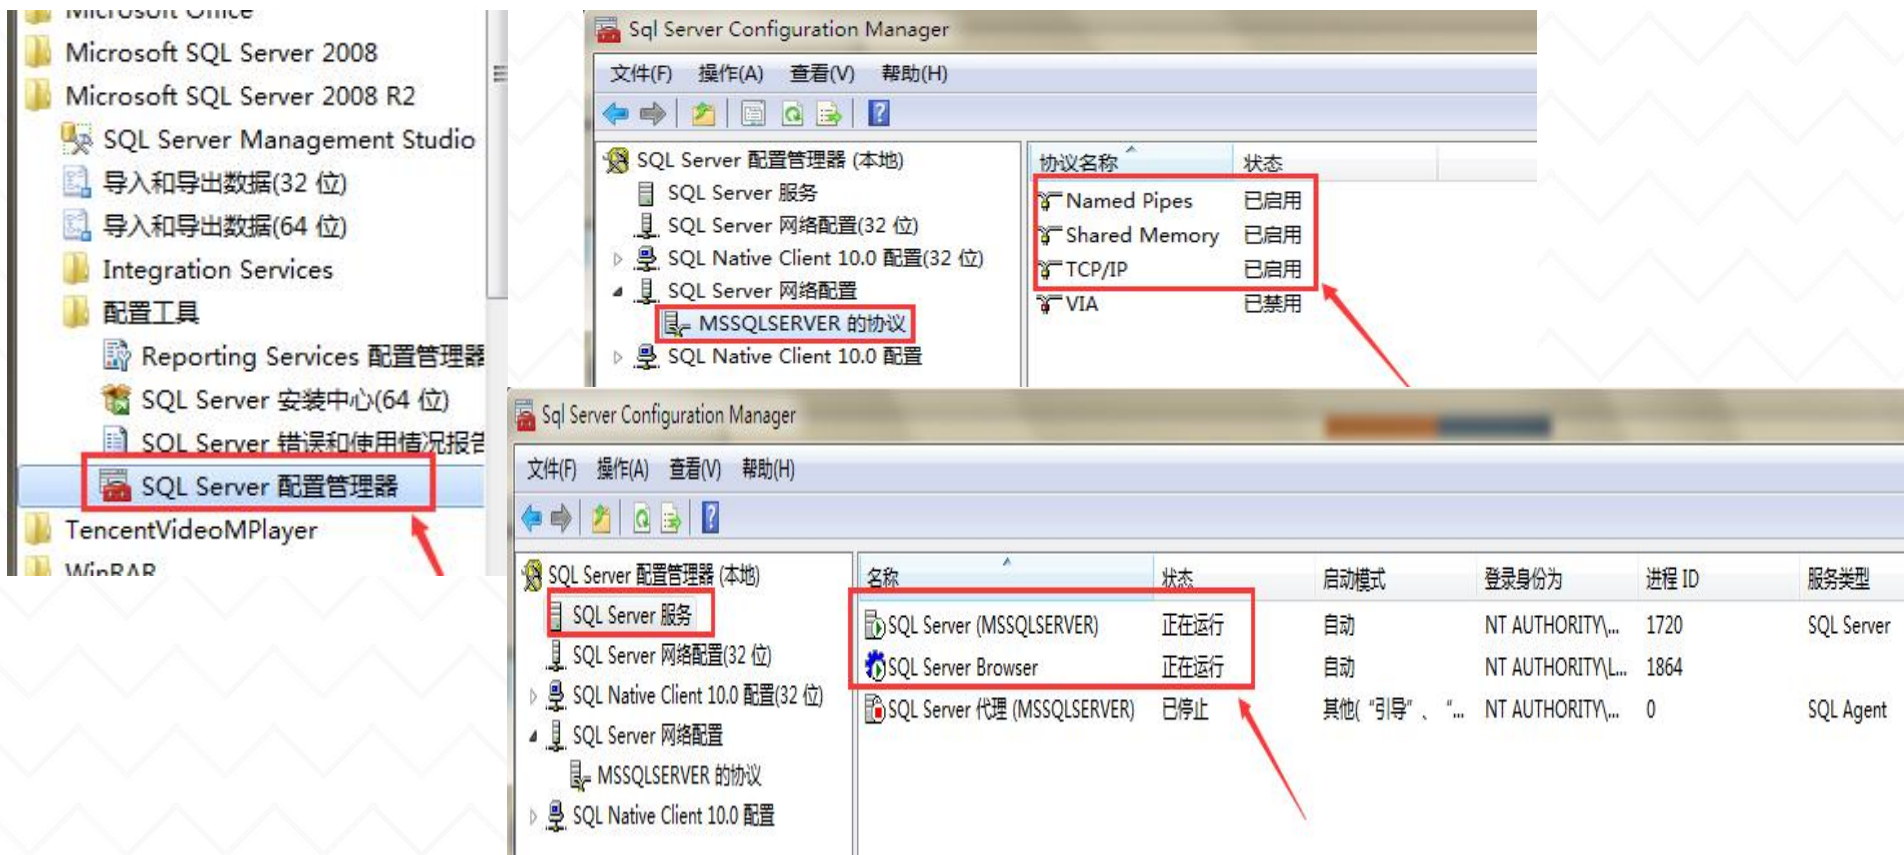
Microsoft Office
Microsoft SQL Server 2008
Microsoft SQL Server 2008 R2
SQL Server Management Studio
导入和导出数据(32 位)
导入和导出数据(64 位)
Integration Services
配置工具
Reporting Services 配置管理器
SQL Server 安装中心(64 位)
SQL Server 错误和使用情况报告
SQL Server 配置管理器
TencentVideoMPlayer
WinRAR

Sql Server Configuration Manager
文件(F) 操作(A) 查看(V) 帮助(H)
SQL Server 配置管理器 (本地)
SQL Server 服务
SQL Server 网络配置(32 位)
SQL Native Client 10.0 配置(32 位)
SQL Server 网络配置
MSSQLSERVER 的协议
SQL Native Client 10.0 配置

| 协议名称 | 状态 |
|---|---|
| Named Pipes | 已启用 |
| Shared Memory | 已启用 |
| TCP/IP | 已启用 |
| VIA | 已禁用 |

Sql Server Configuration Manager
文件(F) 操作(A) 查看(V) 帮助(H)
SQL Server 配置管理器 (本地)
SQL Server 服务
SQL Server 网络配置(32 位)
SQL Native Client 10.0 配置(32 位)
SQL Server 网络配置
MSSQLSERVER 的协议
SQL Native Client 10.0 配置

| 名称 | 状态 | 启动模式 | 登录身份为 | 进程 ID | 服务类型 |
|---|---|---|---|---|---|
| SQL Server (MSSQLSERVER) | 正在运行 | 自动 | NT AUTHORITY\... | 1720 | SQL Server |
| SQL Server Browser | 正在运行 | 自动 | NT AUTHORITY\L... | 1864 | |
| SQL Server 代理 (MSSQLSERVER) | 已停止 | 其他( "引导" 、 "... | NT AUTHORITY\... | 0 | SQL Agent |